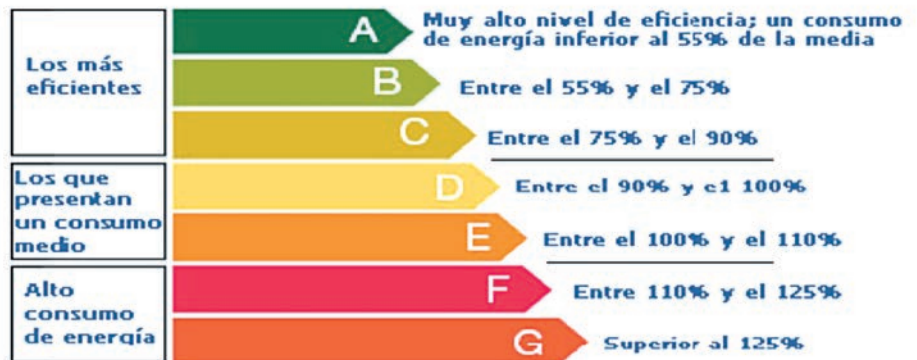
Los más eficientes

A Muy alto nivel de eficiencia; un consumo de energía inferior al 55% de la media

B Entre el 55% y el 75%

C Entre el 75% y el 90%

Los que presentan un consumo medio

D Entre el 90% y el 100%

E Entre el 100% y el 110%

Alto consumo de energía

F Entre 110% y el 125%

G Superior al 125%